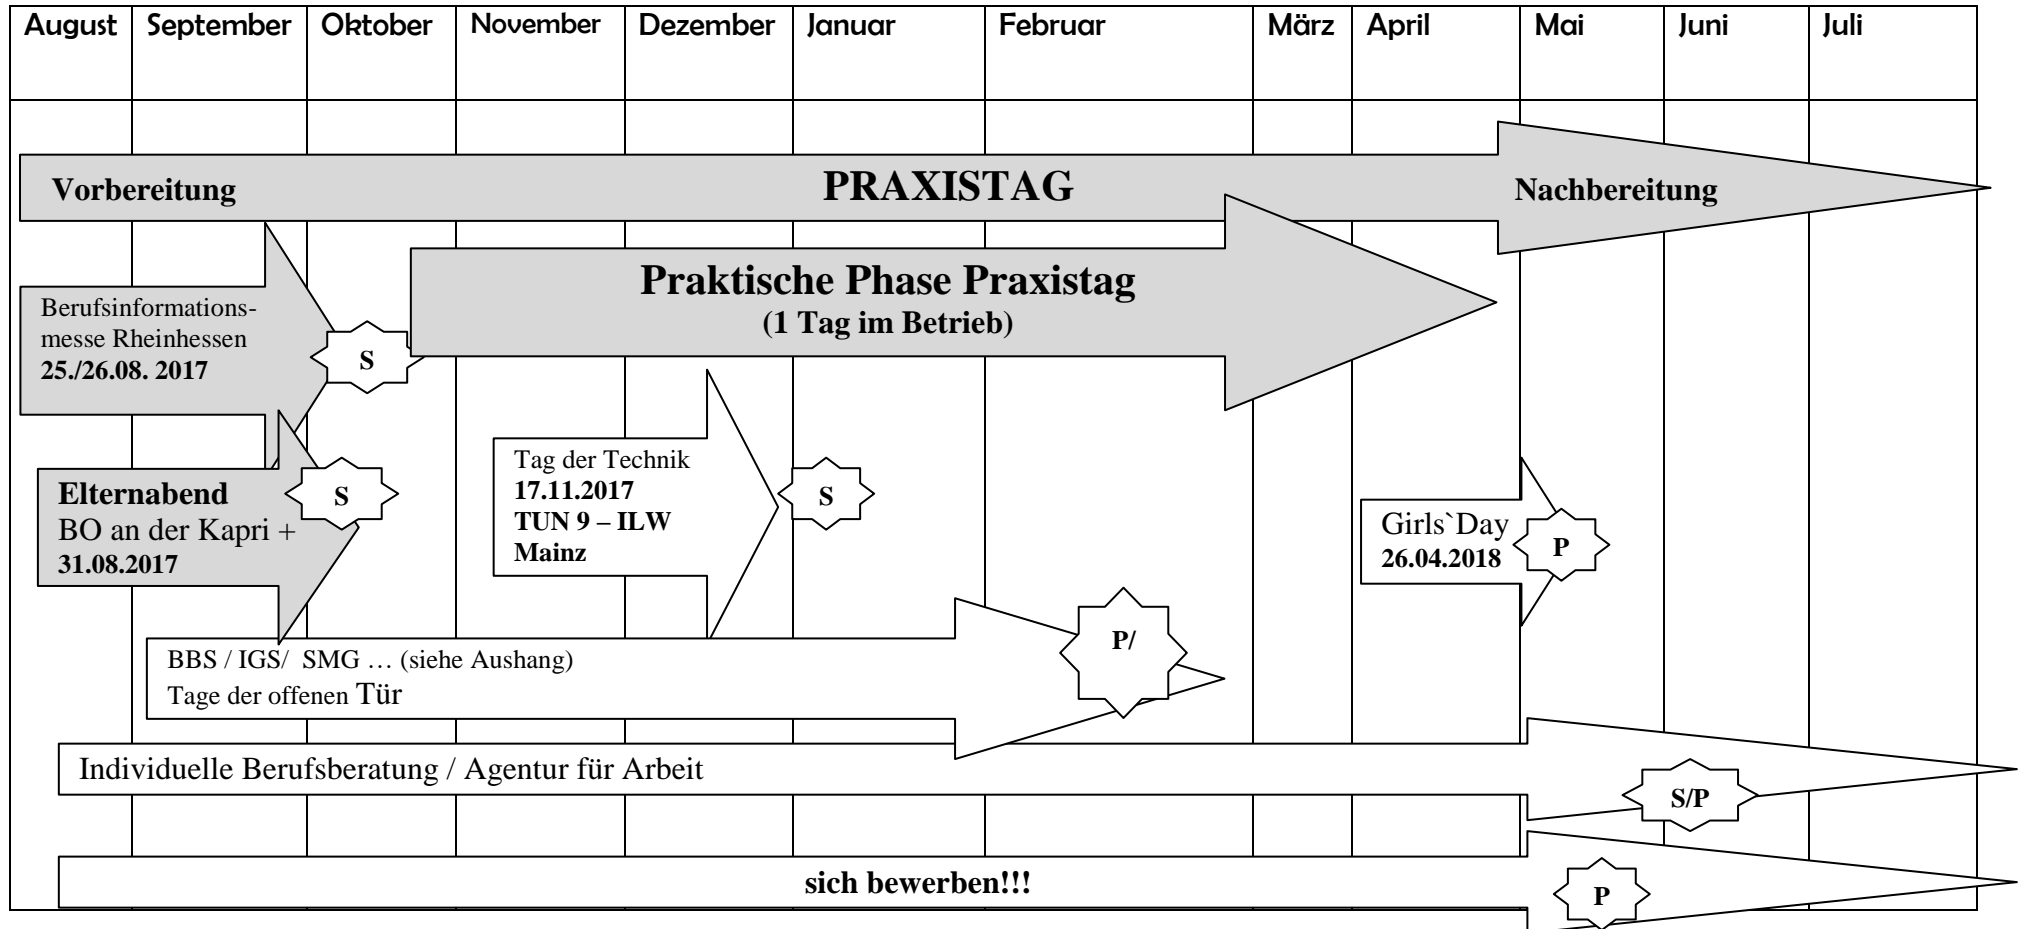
| August | September | Oktober | November | Dezember | Januar | Februar | März | April | Mai | Juni | Juli |
|---|---|---|---|---|---|---|---|---|---|---|---|

Vorbereitung PRAXISTAG Nachbereitung

Berufsinformationsmesse Rheinhessen **25./26.08. 2017**

S

**Praktische Phase Praxistag**
**(1 Tag im Betrieb)**

**Elternabend**
BO an der Kapri +
**31.08.2017**

S

Tag der Technik
**17.11.2017**
**TUN 9 – ILW Mainz**

S

Girls`Day
**26.04.2018**

P

BBS / IGS/ SMG … (siehe Aushang)
Tage der offenen Tür

P/

Individuelle Berufsberatung / Agentur für Arbeit

S/P

**sich bewerben!!!**

P